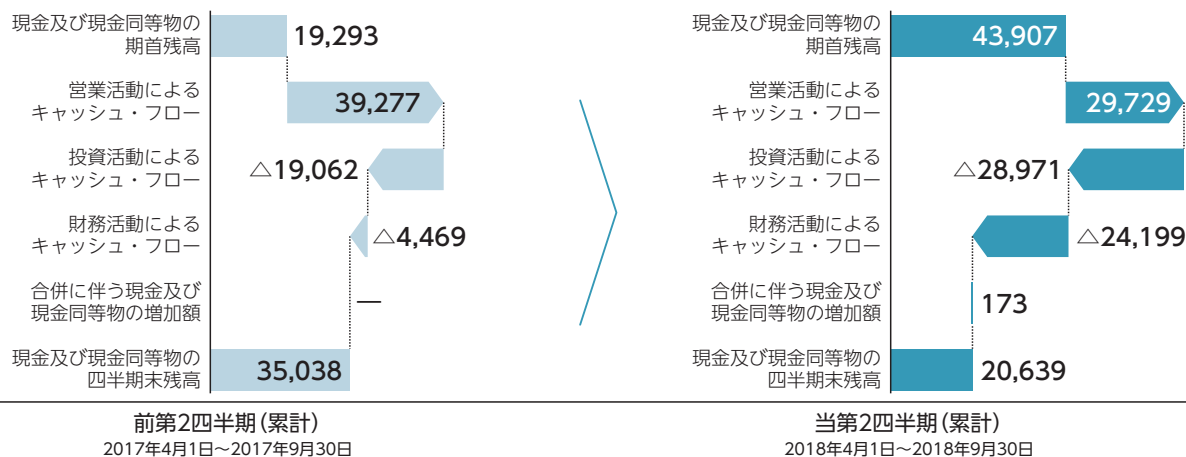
現金及び現金同等物の期首残高
19,293

営業活動によるキャッシュ・フロー
39,277

投資活動によるキャッシュ・フロー
△19,062

財務活動によるキャッシュ・フロー
△4,469

合併に伴う現金及び現金同等物の増加額
—

現金及び現金同等物の四半期末残高
35,038

前第2四半期（累計）
2017年4月1日～2017年9月30日

現金及び現金同等物の期首残高
43,907

営業活動によるキャッシュ・フロー
29,729

投資活動によるキャッシュ・フロー
△28,971

財務活動によるキャッシュ・フロー
△24,199

合併に伴う現金及び現金同等物の増加額
173

現金及び現金同等物の四半期末残高
20,639

当第2四半期（累計）
2018年4月1日～2018年9月30日